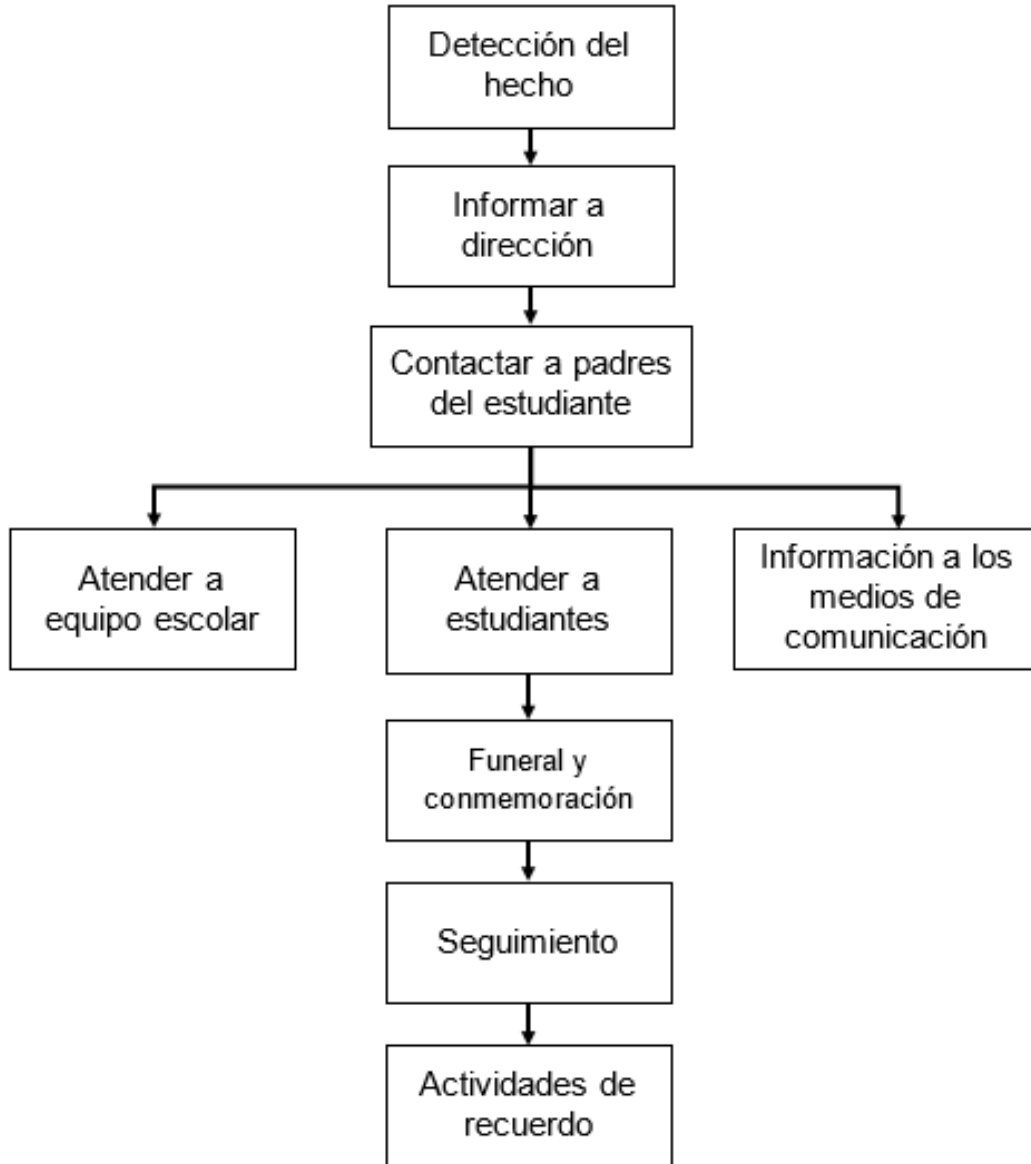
Detección del hecho

Informar a dirección

Contactar a padres del estudiante

Atender a equipo escolar

Atender a estudiantes

Información a los medios de comunicación

Funeral y conmemoración

Seguimiento

Actividades de recuerdo